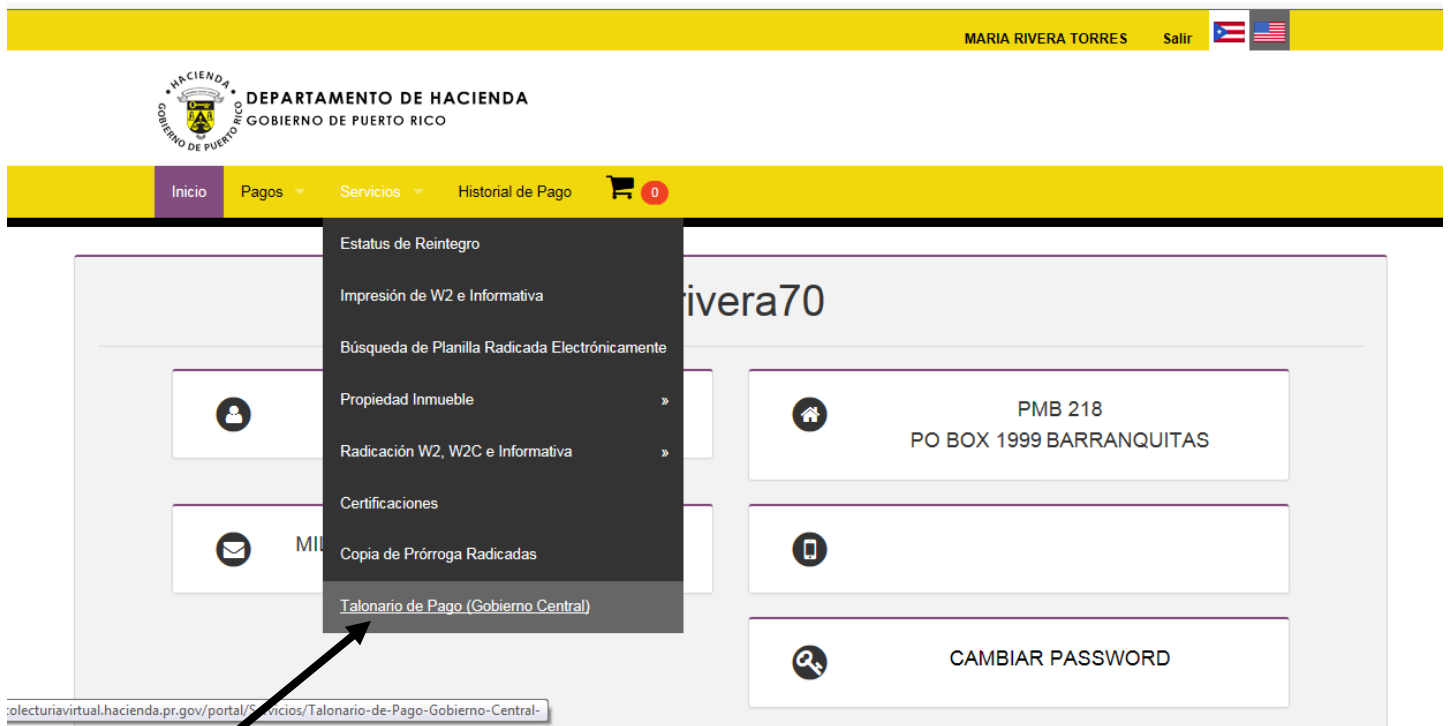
MARIA RIVERA TORRES Salir

HACIENDA GOBIERNO DE PUERTO RICO

DEPARTAMENTO DE HACIENDA
GOBIERNO DE PUERTO RICO

Inicio Pagos Servicios Historial de Pago 0

Estatus de Reintegro
Impresión de W2 e Informativa
Búsqueda de Planilla Radicada Electrónicamente
Propiedad Inmueble »
Radicación W2, W2C e Informativa »
Certificaciones
Copia de Prórroga Radicadas
Talonario de Pago (Gobierno Central)

rivera70

PMB 218
PO BOX 1999 BARRANQUITAS

MIL

CAMBIAR PASSWORD

colecturiavirtual.hacienda.pr.gov/portal/Servicios/Talonario-de-Pago-Gobierno-Central-